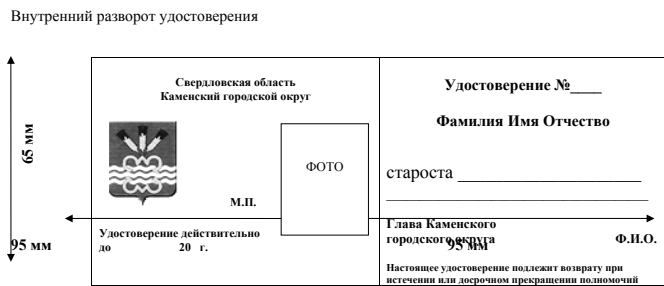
Внутренний разворот удостоверения

65 мм

Свердловская область
Каменский городской округ

ФОТО

М.П.

Удостоверение действительно до 20 г.

95 мм

Удостоверение №____

Фамилия Имя Отчество

староста ________________

Глава Каменского городского округа

95 мм

Ф.И.О.

Настоящее удостоверение подлежит возврату при истечении или досрочном прекращении полномочий